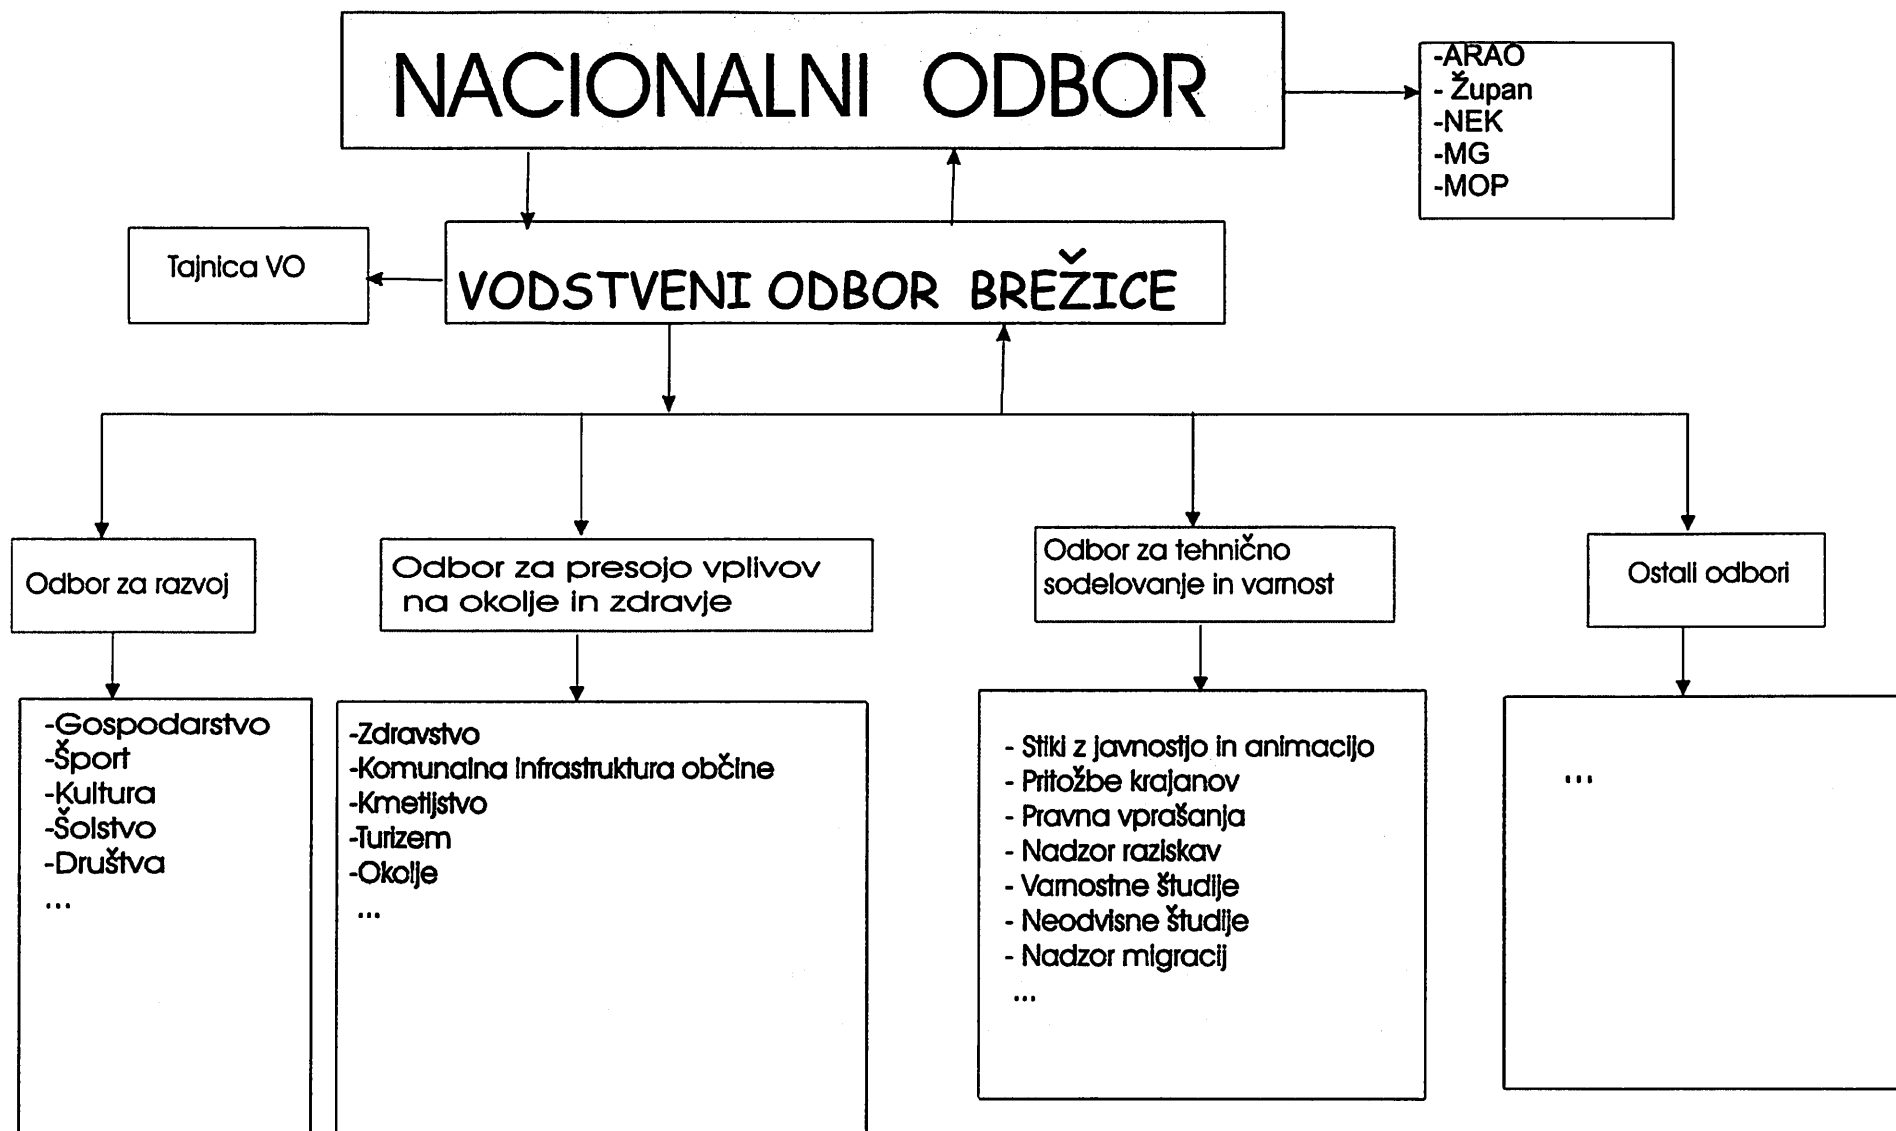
NACIONALNI ODBOR

-ARAO
- Župan
-NEK
-MG
-MOP

Tajnica VO

VODSTVENI ODBOR BREŽICE

Odbor za razvoj

-Gospodarstvo
-Šport
-Kultura
-Šolstvo
-Društva
...

Odbor za presojo vplivov na okolje in zdravje

-Zdravstvo
-Komunalna infrastruktura občine
-Kmetijstvo
-Turizem
-Okolje
...

Odbor za tehnično sodelovanje in varnost

- Stiki z javnostjo in animacijo
- Pritožbe krajanov
- Pravna vprašanja
- Nadzor raziskav
- Varnostne študije
- Neodvisne študije
- Nadzor migracij
...

Ostali odbori

...